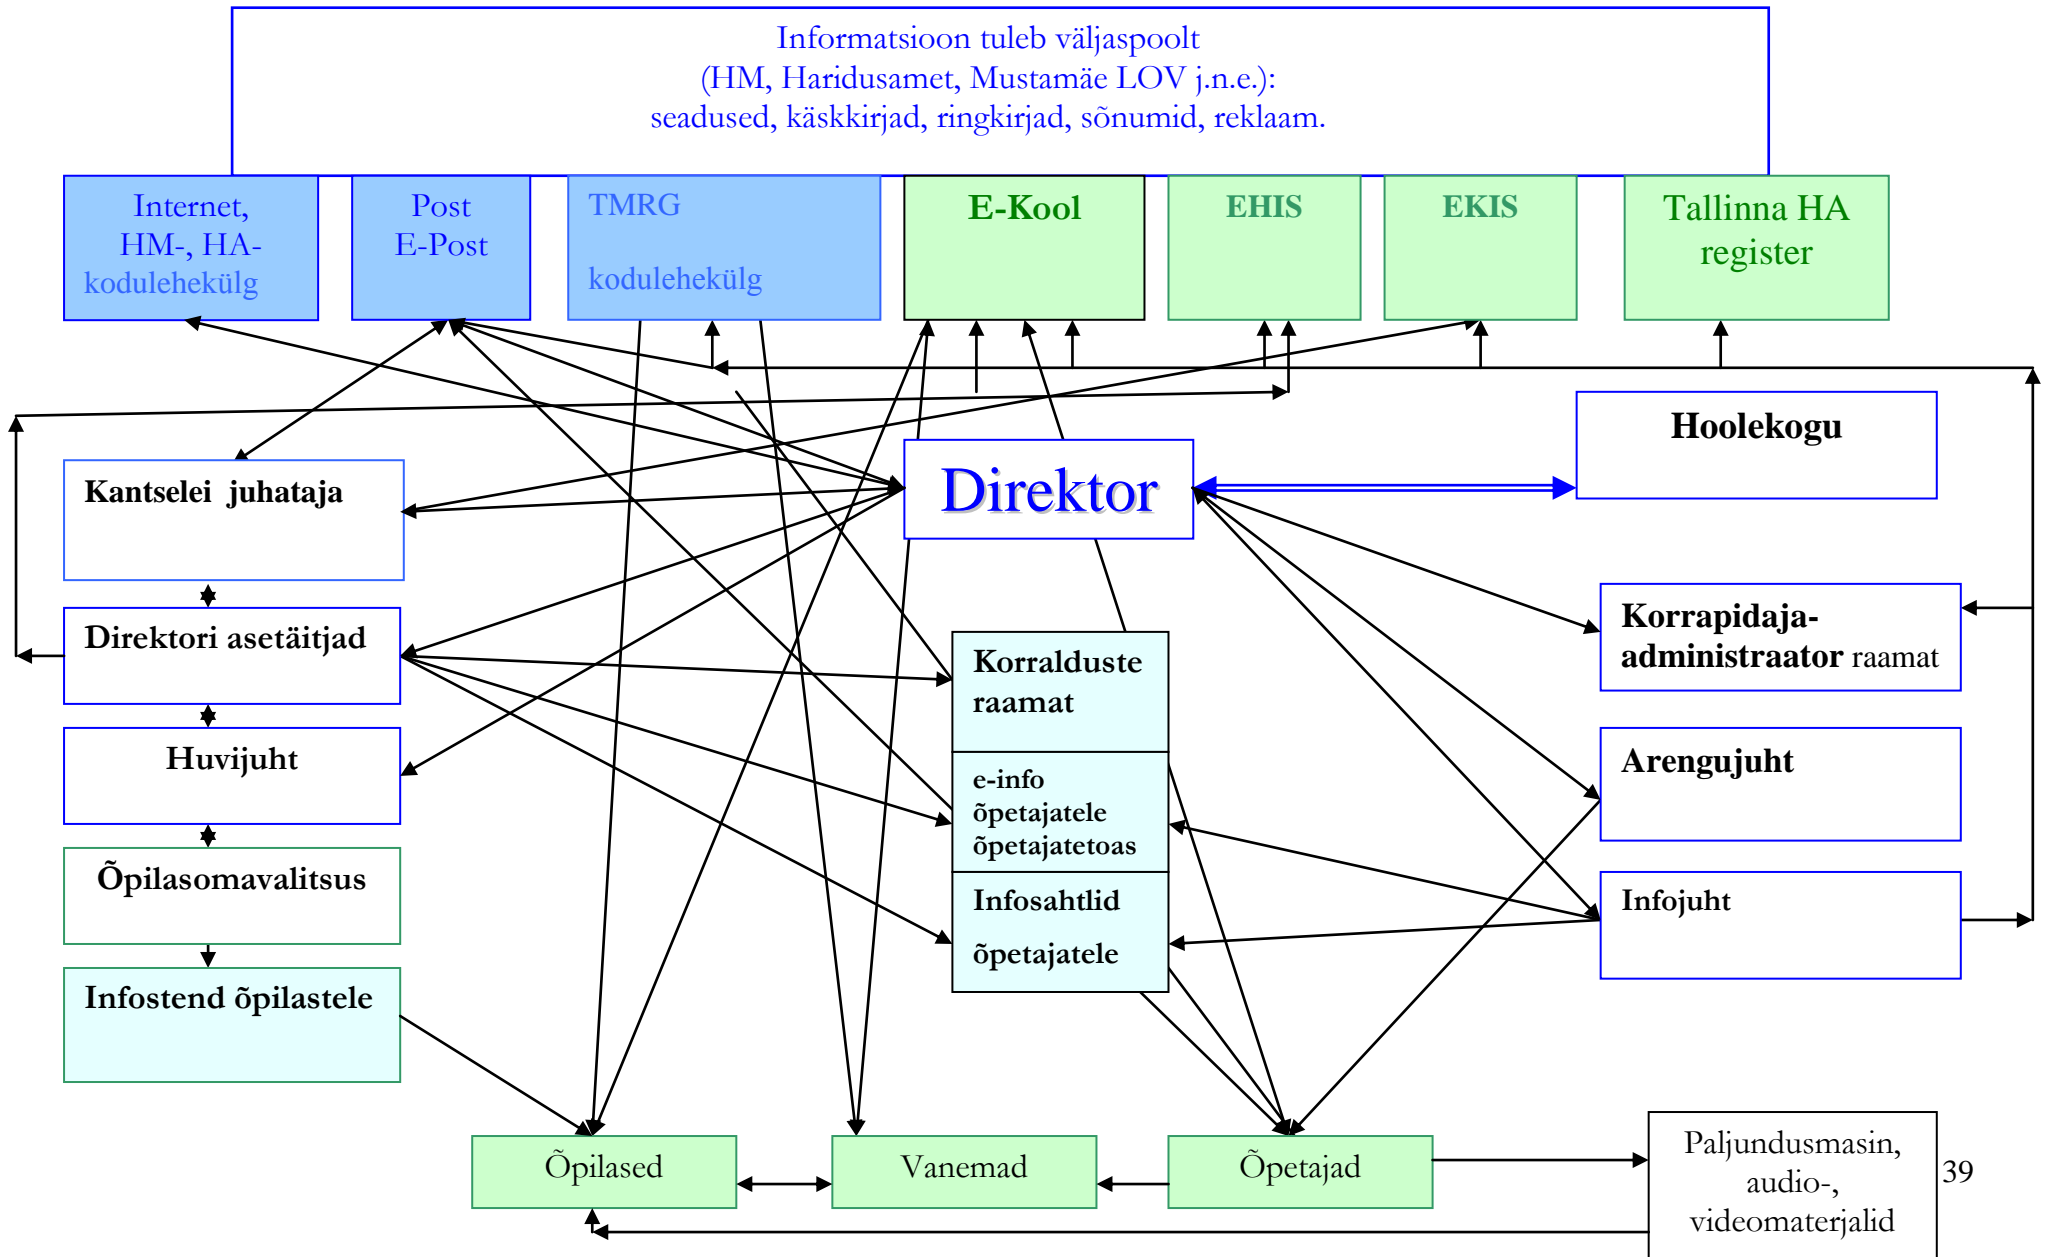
Informatsioon tuleb väljaspoolt
(HM, Haridusamet, Mustamäe LOV j.n.e.):
seadused, käskkirjad, ringkirjad, sõnumid, reklaam.

Internet, HM-, HA-kodulehekülg

Post E-Post

TMRG kodulehekülg

E-Kool

EHIS

EKIS

Tallinna HA register

Hoolekogu

Kantselei juhataja

Direktor

Direktori asetäitjad

Korrapidaja-administraator raamat

Korralduste raamat

e-info õpetajatele õpetajatetoas

Infosahtlid õpetajatele

Arengujuht

Huvijuht

Infojuht

Õpilasomavalitsus

Infostend õpilastele

Õpilased

Vanemad

Õpetajad

Paljundusmasin, audio-, videomaterjalid

39